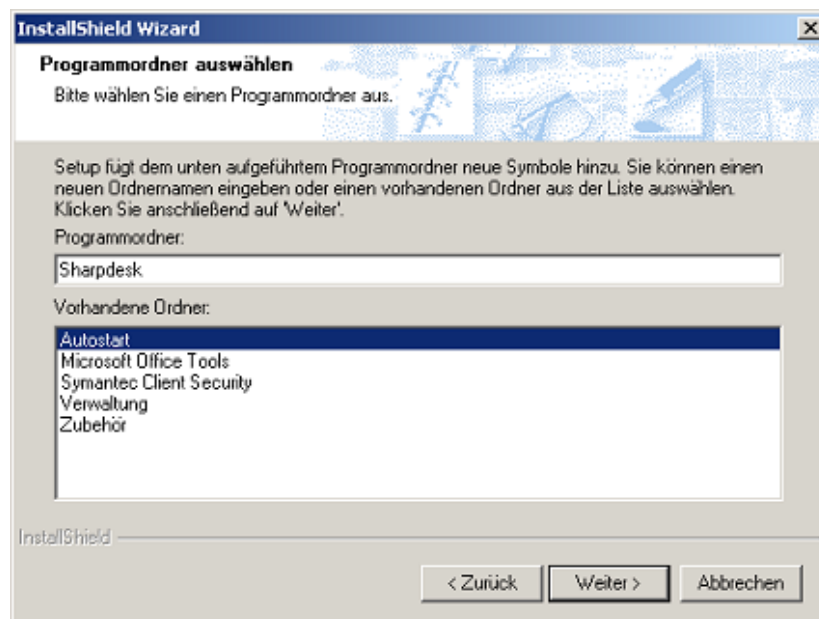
InstallShield Wizard

X

Programmordner auswählen

Bitte wählen Sie einen Programmordner aus.

Setup fügt dem unten aufgeführtem Programmordner neue Symbole hinzu. Sie können einen neuen Ordnernamen eingeben oder einen vorhandenen Ordner aus der Liste auswählen. Klicken Sie anschließend auf 'Weiter'.

Programmordner:

Sharpdesk

Vorhandene Ordner:

Autostart
Microsoft Office Tools
Symantec Client Security
Verwaltung
Zubehör

InstallShield

< Zurück

Weiter >

Abbrechen